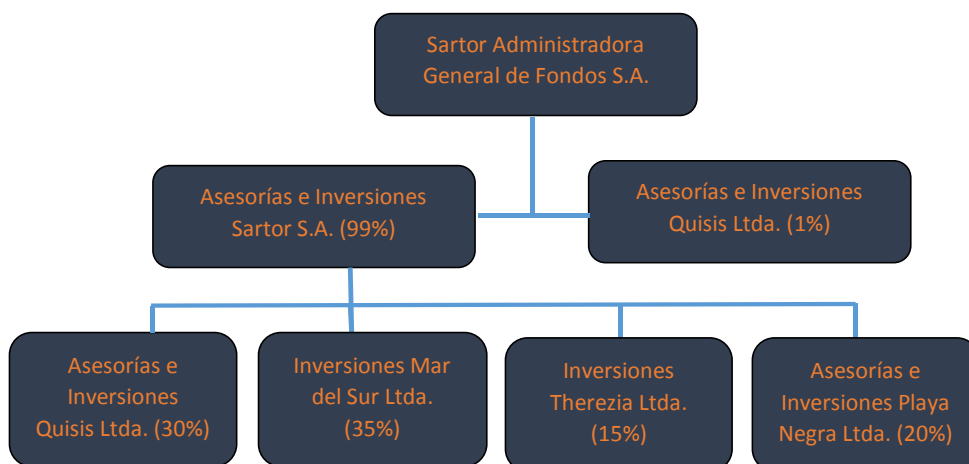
Sartor Administradora General de Fondos S.A.

Asesorías e Inversiones Sartor S.A. (99%)

Asesorías e Inversiones Quisis Ltda. (1%)

Asesorías e Inversiones Quisis Ltda. (30%)

Inversiones Mar del Sur Ltda. (35%)

Inversiones Therezia Ltda. (15%)

Asesorías e Inversiones Playa Negra Ltda. (20%)